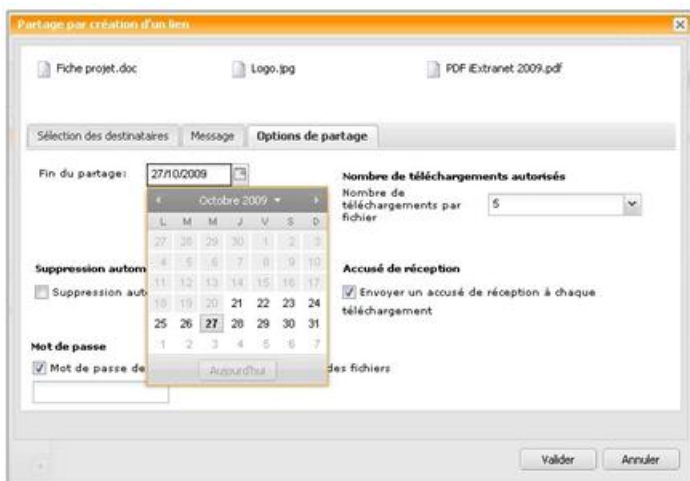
Partage par création d'un lien

Fiche projet.doc

Logo.jpg

PDF iExtranet 2009.pdf

Sélection des destinataires | Message | Options de partage

Fin du partage: 27/10/2009

Octobre 2009

| L | M | M | J | V | S | D |
|---|---|---|---|---|---|---|
| 27 | 28 | 29 | 30 | 1 | 2 | 3 |
| 4 | 5 | 6 | 7 | 8 | 9 | 10 |
| 11 | 12 | 13 | 14 | 15 | 16 | 17 |
| 18 | 19 | 20 | 21 | 22 | 23 | 24 |
| 25 | 26 | 27 | 28 | 29 | 30 | 31 |
| 1 | 2 | 3 | 4 | 5 | 6 | 7 |

Aujourd'hui

Nombre de téléchargements autorisés

Nombre de téléchargements par fichier 5

Suppression autom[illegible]

Suppression aut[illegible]

Accusé de réception

Envoyer un accusé de réception à chaque téléchargement

Mot de passe

Mot de passe de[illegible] des fichiers

Valider

Annuler